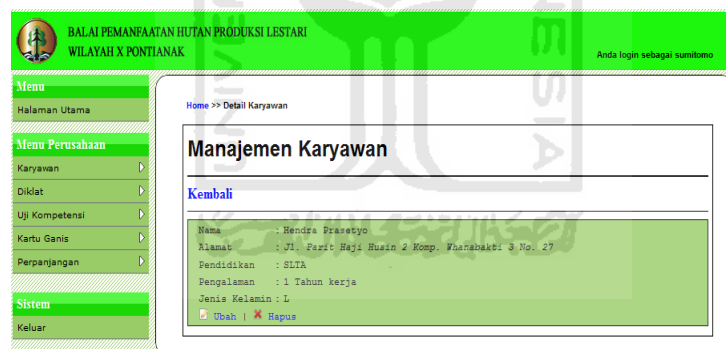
BALAI PEMANFAATAN HUTAN PRODUKSI LESTARI
WILAYAH X PONTIANAK

Anda login sebagai sumitomo

Menu
Halaman Utama

Menu Perusahaan
Karyawan
Diklat
Uji Kompetensi
Kartu Ganis
Perpanjangan

Sistem
Keluar

Home >> Detail Karyawan

Manajemen Karyawan

Kembali

| | |
|---|---|
| Nama | : Hendra Prasetyo |
| Alamat | : Jl. Parit Haji Husin 2 Komp. Wahanabakti 3 No. 27 |
| Pendidikan | : SLTA |
| Pengalaman | : 1 Tahun kerja |
| Jenis Kelamin | : L |

Ubah | Hapus